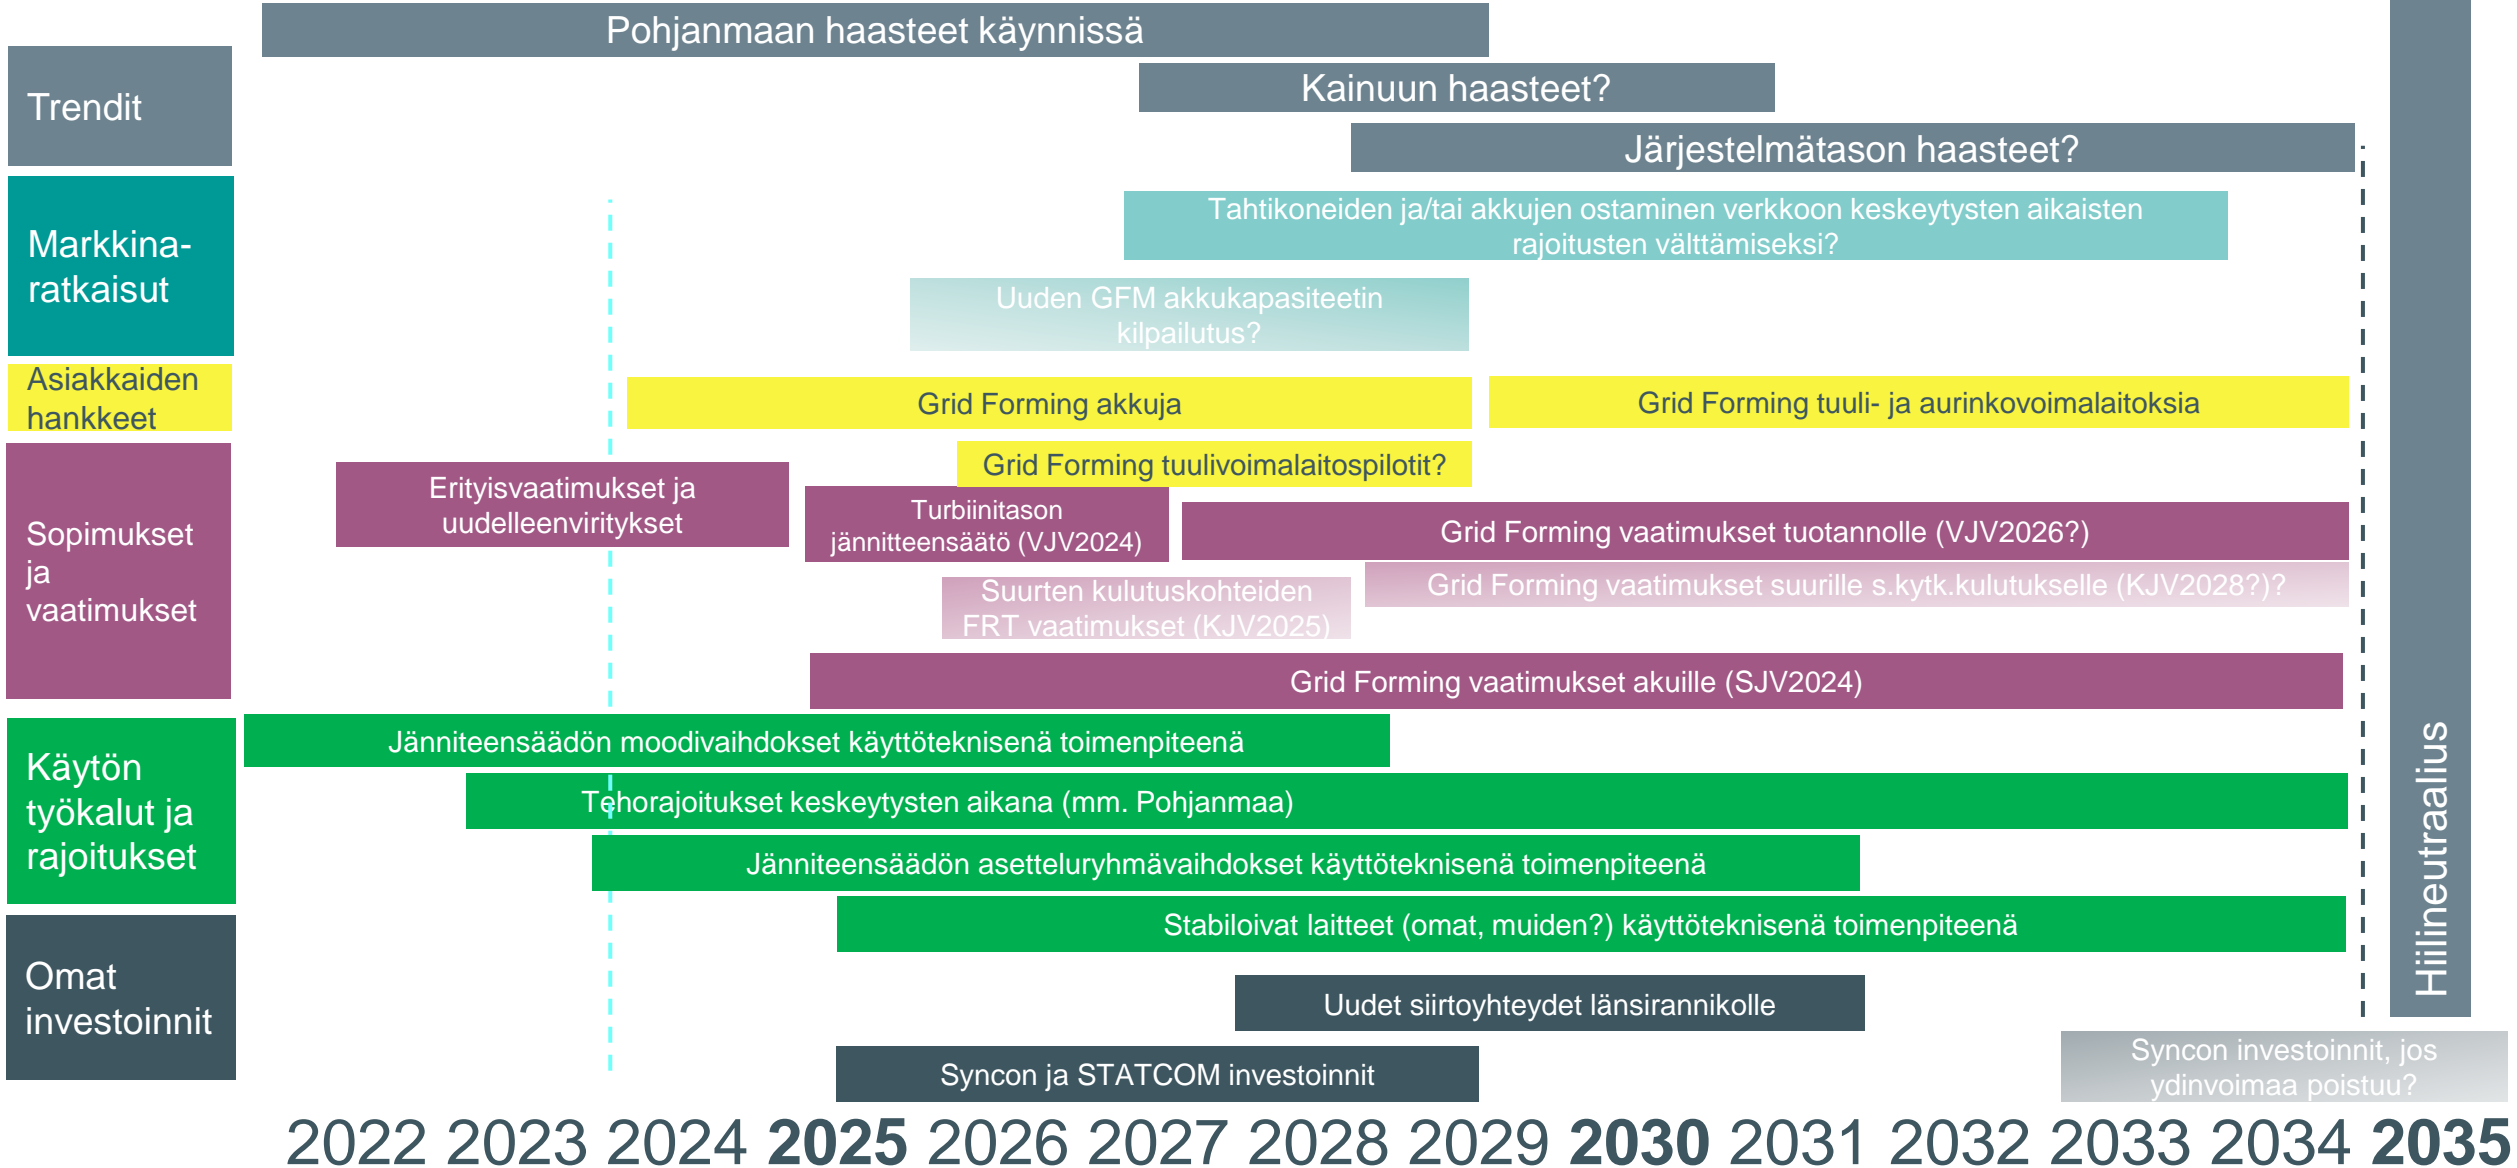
Pohjanmaan haasteet käynnissä

Kainuun haasteet?

Järjestelmätason haasteet?

Trendit

Markkinaratkaisut

Tahtikoneiden ja/tai akkujen ostaminen verkkoon keskeytysten aikaisten rajoitusten välttämiseksi?

Uuden GFM akkukapasiteetin kilpailutus?

Asiakkaiden hankkeet

Grid Forming akkuja

Grid Forming tuuli- ja aurinkovoimalaitoksia

Grid Forming tuulivoimalaitospilotit?

Sopimukset ja vaatimukset

Erityisvaatimukset ja uudelleenviritykset

Turbiinitason jännitteensäätö (VJV2024)

Grid Forming vaatimukset tuotannolle (VJV2026?)

Suurten kulutuskohteiden FRT vaatimukset (KJV2025)

Grid Forming vaatimukset suurille s.kytk.kulutukselle (KJV2028?)?

Grid Forming vaatimukset akuille (SJV2024)

Käytön työkalut ja rajoitukset

Jänniteensäädön moodivaihdokset käyttöteknisenä toimenpiteenä

Tehorajoitukset keskeytysten aikana (mm. Pohjanmaa)

Jänniteensäädön asetteluryhmävaihdokset käyttöteknisenä toimenpiteenä

Stabiloivat laitteet (omat, muiden?) käyttöteknisenä toimenpiteenä

Omat investoinnit

Uudet siirtoyhteydet länsirannikolle

Syncon ja STATCOM investoinnit

Syncon investoinnit, jos ydinvoimaa poistuu?

Hiilineutraalius

2022 2023 2024 2025 2026 2027 2028 2029 2030 2031 2032 2033 2034 2035